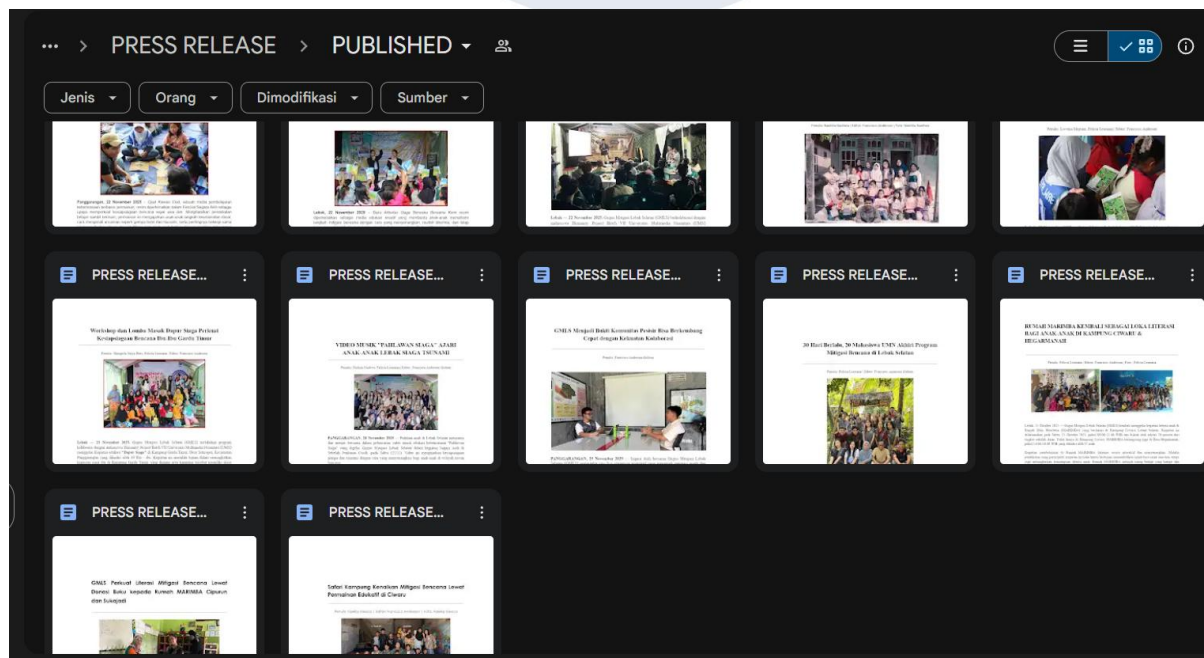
... > PRESS RELEASE > PUBLISHED

Jenis | Orang | Dimodifikasi | Sumber

PRESS RELEASE...

Workshop dan Lomba Mewarnai Dapur Siaga Perkuat Kesiapsiagaan Bencana Ibu Ibu Garda Timur

PRESS RELEASE...

VIDEO MUSIK "PAHLAWAN SIAGA" AJARI ANAK ANAK LEBAK SIAGA TSUNAMI

PRESS RELEASE...

GMLS Menjadi Bukti Komunitas Peduli Bisa Berkembang Cepat dengan Kolaborasi

PRESS RELEASE...

30 Hari Berlabu, 20 Mahasiswa UMN Akhiri Program Mitigasi Bencana di Lebak Selatan

PRESS RELEASE...

RUMAH MARIMBA KEMBALI SEBAGAI LOKA LITERASI BAGI ANAK ANAK DI KAMPUNG CIWARU & BEGARMANAH

PRESS RELEASE...

GMLS Perkuat Literasi Mitigasi Bencana Lewat Donasi Buku kepada Rumah MARIMBA Cipuruh dan Sukajadi

PRESS RELEASE...

Safari Kampung Kenalkan Mitigasi Bencana Lewat Permainan Edukatif di Ciwaru